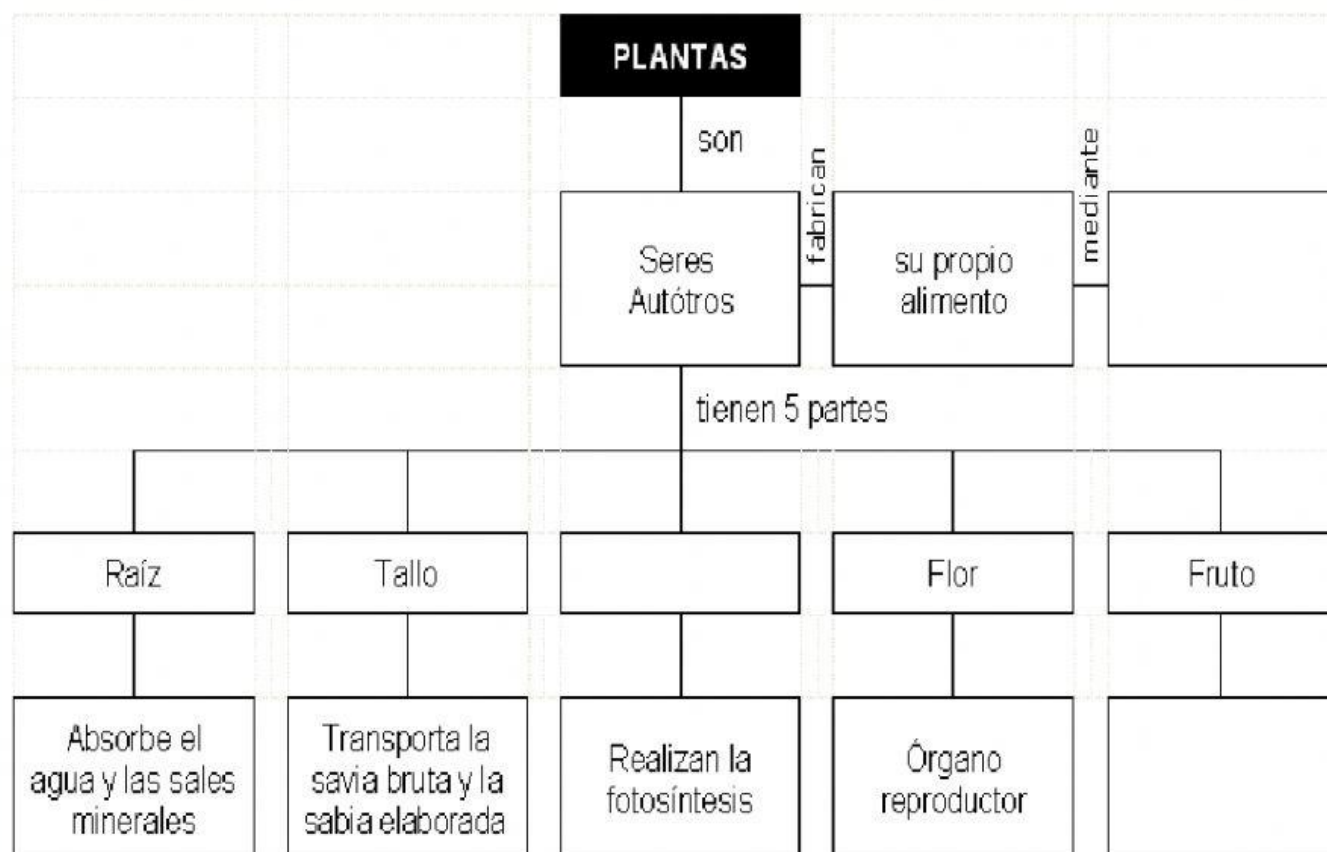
PLANTAS

son

Seres Autótros

fabrican

su propio alimento

mediante

tienen 5 partes

Raíz

Tallo

Flor

Fruto

Absorbe el agua y las sales minerales

Transporta la savia bruta y la sabia elaborada

Realizan la fotosíntesis

Órgano reproductor